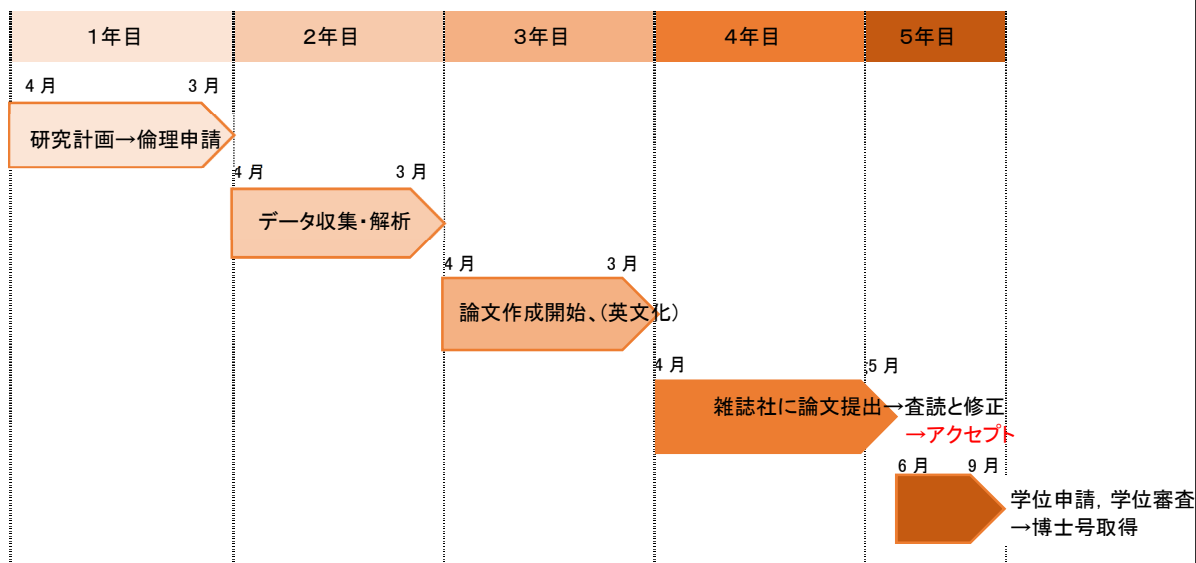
| 1年目 | 2年目 | 3年目 | 4年目 | 5年目 |
|---|---|---|---|---|

4 月 3 月
研究計画→倫理申請

4 月 3 月
データ収集・解析

4 月 3 月
論文作成開始、(英文化)

4 月 5 月
雑誌社に論文提出→査読と修正
→アクセプト

6 月 9 月
学位申請, 学位審査
→博士号取得